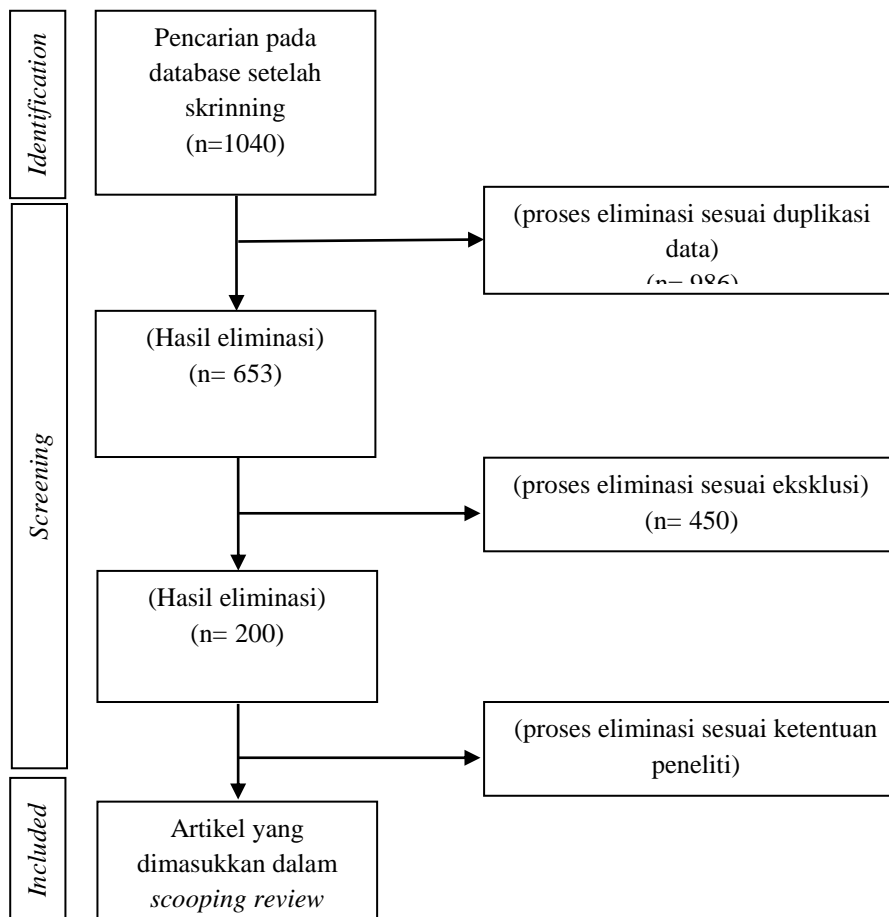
Identification

Pencarian pada database setelah skrinning (n=1040)

(proses eliminasi sesuai duplikasi data) (n= 986)

Screening

(Hasil eliminasi) (n= 653)

(proses eliminasi sesuai eksklusi) (n= 450)

(Hasil eliminasi) (n= 200)

(proses eliminasi sesuai ketentuan peneliti)

Included

Artikel yang dimasukkan dalam *scooping review*